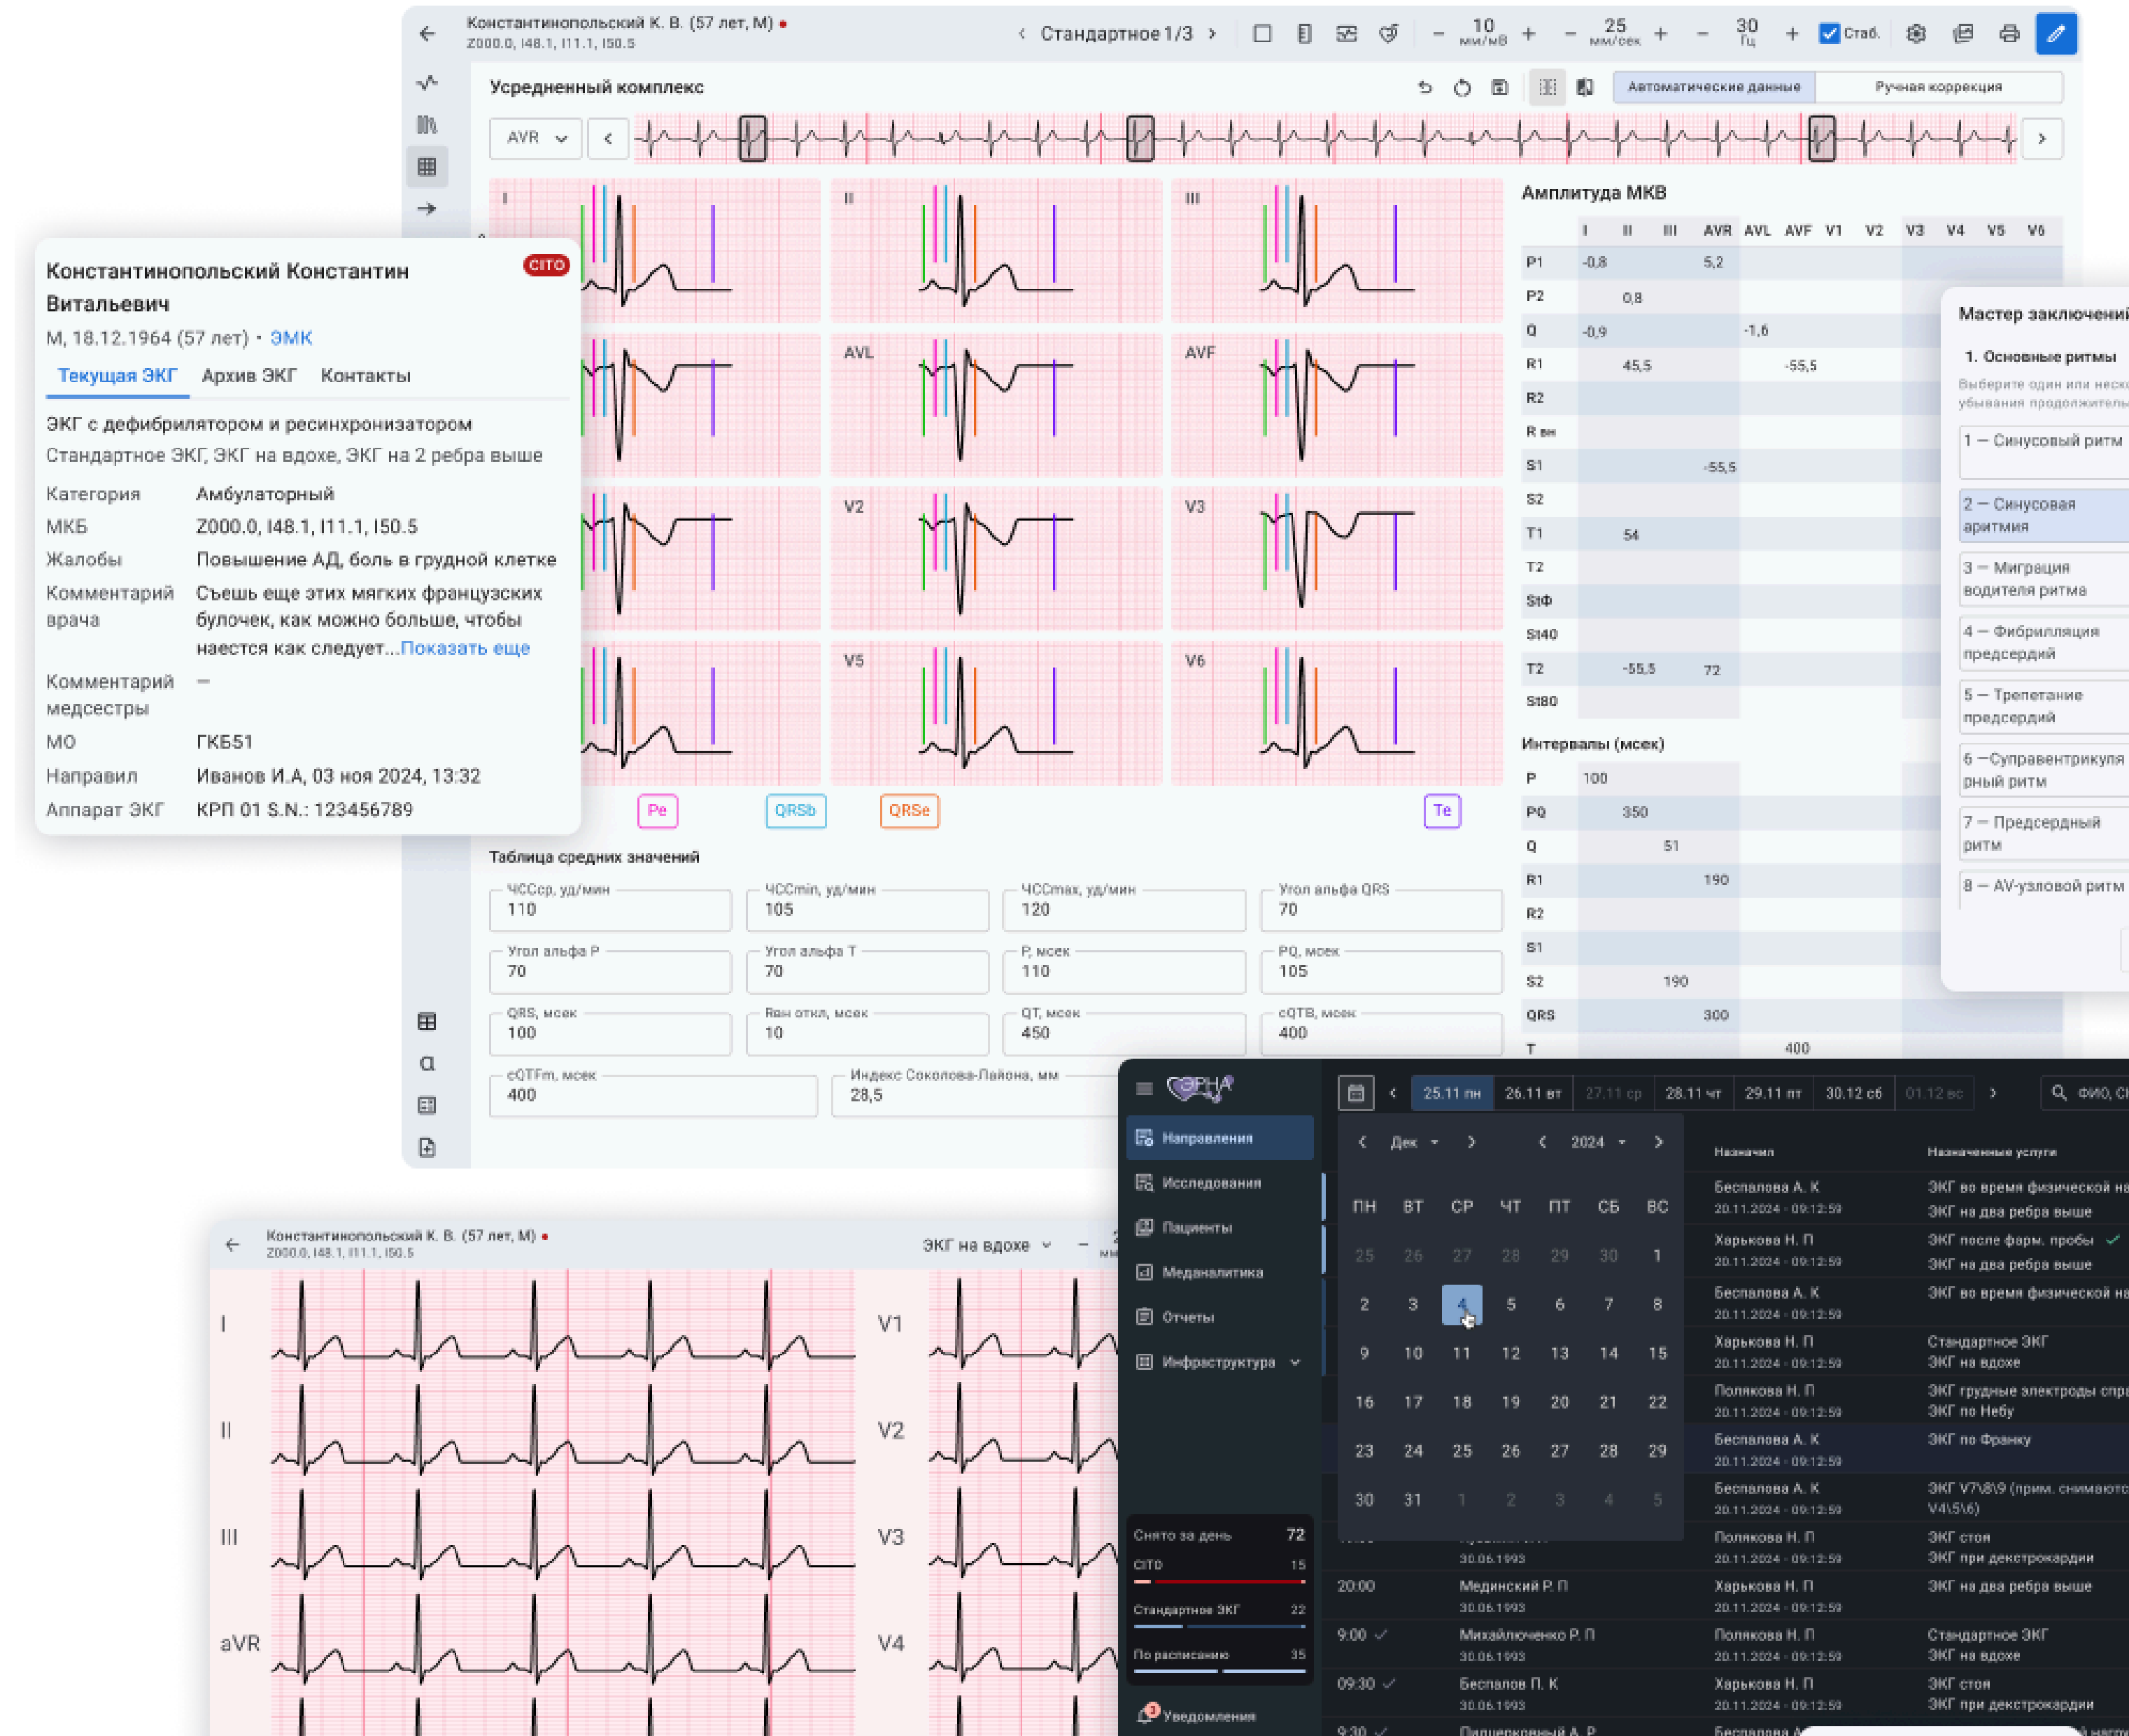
Константинопольский К. В. (57 лет, М)
Z000.0, I48.1, I11.1, I50.5

Стандартное 1/3

10 мм/мВ
25 мм/сек
30 Гц
Стаб.

Усредненный комплекс

Автоматические данные
Ручная коррекция

AVR

I II III AVL AVF V2 V3 V5 V6

Pe QRSb QRSe Te

Амплитуда МКВ

| | I | II | III | AVR | AVL | AVF | V1 | V2 | V3 | V4 | V5 | V6 |
|---|---|---|---|---|---|---|---|---|---|---|---|---|
| P1 | -0,8 | | | 5,2 | | | | | | | | |
| P2 | | 0,8 | | | | | | | | | | |
| Q | -0,9 | | | | -1,6 | | | | | | | |
| R1 | | 45,5 | | | | -55,5 | | | | | | |
| R2 | | | | | | | | | | | | |
| R вн | | | | | | | | | | | | |
| S1 | | | | -55,5 | | | | | | | | |
| S2 | | | | | | | | | | | | |
| T1 | | 54 | | | | | | | | | | |
| T2 | | | | | | | | | | | | |
| StФ | | | | | | | | | | | | |
| St40 | | | | | | | | | | | | |
| T2 | | -55,5 | | 72 | | | | | | | | |
| St80 | | | | | | | | | | | | |

Интервалы (мсек)

| | | | | | | |
|---|---|---|---|---|---|---|
| P | 100 | | | | | |
| PQ | | 350 | | | | |
| Q | | | 51 | | | |
| R1 | | | | 190 | | |
| R2 | | | | | | |
| S1 | | | | | | |
| S2 | | | 190 | | | |
| QRS | | | | 300 | | |
| T | | | | | | 400 |

Мастер заключений
1. Основные ритмы
Выберите один или неск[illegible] убывания продолжитель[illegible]
1 — Синусовый ритм
2 — Синусовая аритмия
3 — Миграция водителя ритма
4 — Фибрилляция предсердий
5 — Трепетание предсердий
6 —Суправентрикуля рный ритм
7 — Предсердный ритм
8 — AV-узловой ритм

Константинопольский Константин Витальевич
CITO
М, 18.12.1964 (57 лет) • ЭМК
Текущая ЭКГ Архив ЭКГ Контакты
ЭКГ с дефибрилятором и ресинхронизатором
Стандартное ЭКГ, ЭКГ на вдохе, ЭКГ на 2 ребра выше
Категория Амбулаторный
МКБ Z000.0, I48.1, I11.1, I50.5
Жалобы Повышение АД, боль в грудной клетке
Комментарий врача Съешь еще этих мягких французских булочек, как можно больше, чтобы наестся как следует...Показать еще
Комментарий медсестры —
МО ГКБ51
Направил Иванов И.А, 03 ноя 2024, 13:32
Аппарат ЭКГ КРП 01 S.N.: 123456789

Таблица средних значений
ЧССср, уд/мин 110
ЧССmin, уд/мин 105
ЧССmax, уд/мин 120
Угол альфа QRS 70
Угол альфа P 70
Угол альфа T 70
P, мсек 110
PQ, мсек 105
QRS, мсек 100
Rвн откл, мсек 10
QT, мсек 450
cQTB, мсек 400
cQTFm, мсек 400
Индекс Соколова-Лайона, мм 28,5

Константинопольский К. В. (57 лет, М)
Z000.0, I48.1, I11.1, I50.5
ЭКГ на вдохе
I II III aVR V1 V2 V3 V4

25.11 пн 26.11 вт 27.11 ср 28.11 чт 29.11 пт 30.12 сб 01.12 вс
ФИО, С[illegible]
Направления
Исследования
Пациенты
Меданалитика
Отчеты
Инфраструктура
Дек 2024
ПН ВТ СР ЧТ ПТ СБ ВС
25 26 27 28 29 30 1
2 3 4 5 6 7 8
9 10 11 12 13 14 15
16 17 18 19 20 21 22
23 24 25 26 27 28 29
30 31 1 2 3 4 5
Снято за день 72
CITO 15
Стандартное ЭКГ 22
По расписанию 35
Уведомления

Назначил Назначенные услуги
Беспалова А. К 20.11.2024 - 09:12:59 ЭКГ во время физической на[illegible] ЭКГ на два ребра выше
Харькова Н. П 20.11.2024 - 09:12:59 ЭКГ после фарм. пробы ЭКГ на два ребра выше
Беспалова А. К 20.11.2024 - 09:12:59 ЭКГ во время физической на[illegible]
Харькова Н. П 20.11.2024 - 09:12:59 Стандартное ЭКГ ЭКГ на вдохе
Полякова Н. П 20.11.2024 - 09:12:59 ЭКГ грудные электроды спр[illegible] ЭКГ по Небу
Беспалова А. К 20.11.2024 - 09:12:59 ЭКГ по Франку
Беспалова А. К 20.11.2024 - 09:12:59 ЭКГ V7\8\9 (прим. снимают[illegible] V4\5\6)
Полякова Н. П 20.11.2024 - 09:12:59 ЭКГ стоя ЭКГ при декстрокардии
20:00 Мединский Р. П 30.06.1993 Харькова Н. П 20.11.2024 - 09:12:59 ЭКГ на два ребра выше
9:00 Михайлюченко Р. П 30.06.1993 Полякова Н. П 20.11.2024 - 09:12:59 Стандартное ЭКГ ЭКГ на вдохе
09:30 Беспалов П. К 30.06.1993 Харькова Н. П 20.11.2024 - 09:12:59 ЭКГ стоя ЭКГ при декстрокардии
9:30 Пацнерский А. Р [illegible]